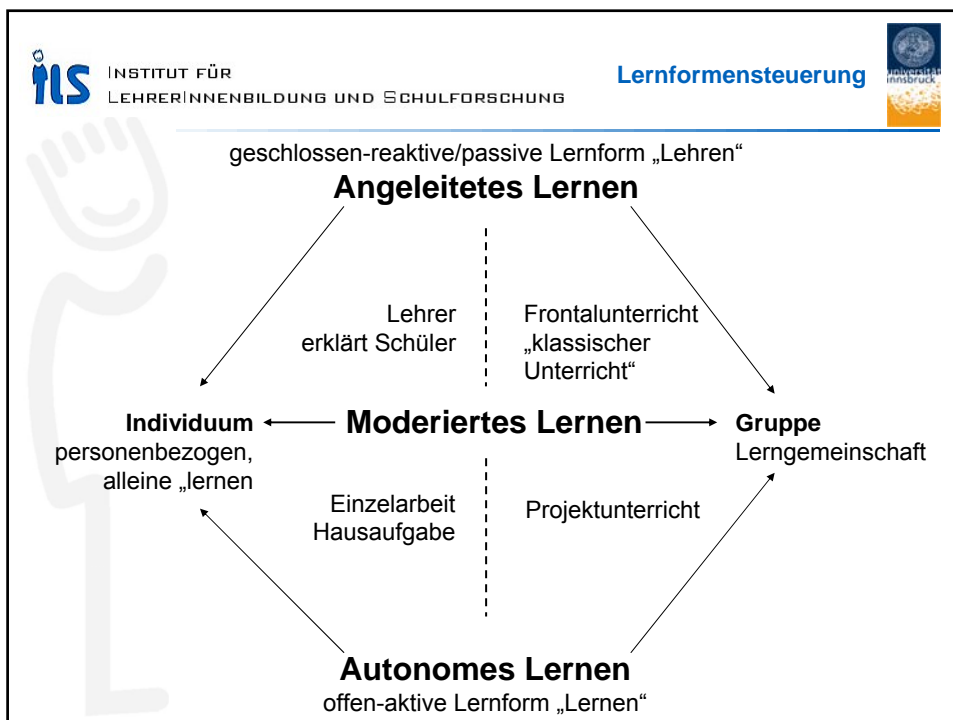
ils INSTITUT FÜR LEHRERINNENBILDUNG UND SCHULFORSCHUNG

Lernformensteuerung

universität innsbruck

geschlossen-reaktive/passive Lernform „Lehren“

Angeleitetes Lernen

Lehrer erklärt Schüler

Frontalunterricht „klassischer Unterricht“

Individuum personenbezogen, alleine „lernen

Moderiertes Lernen

Gruppe Lerngemeinschaft

Einzelarbeit Hausaufgabe

Projektunterricht

Autonomes Lernen

offen-aktive Lernform „Lernen“